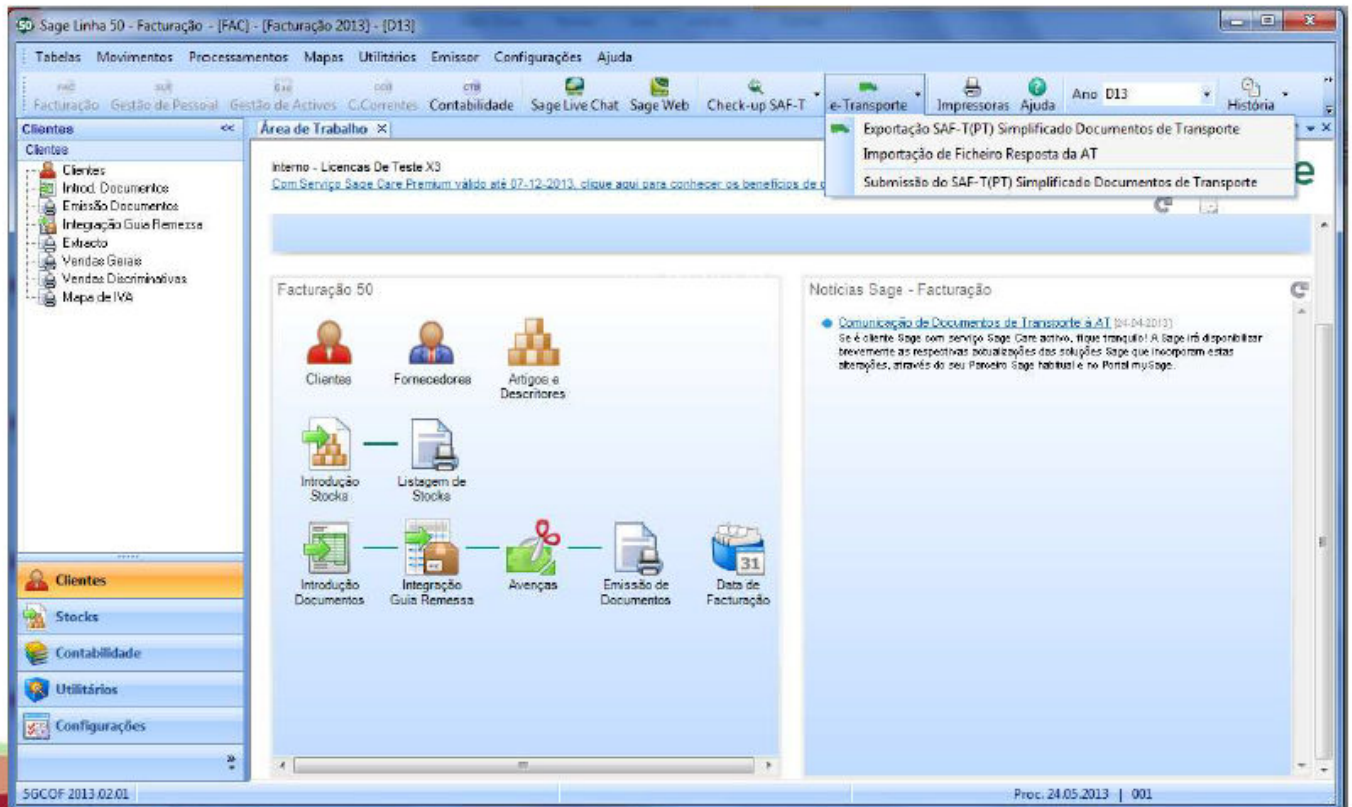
50 Sage Linha 50 - Facturação - [FAC] - [Facturação 2013] - [D13]

Tabelas Movimentos Processamentos Mapas Utilitários Emissor Configurações Ajuda

FAC SUE GAC CCO CTB
Facturação Gestão de Pessoal Gestão de Activos C.Correntes Contabilidade Sage Live Chat Sage Web Check-up SAF-T e-Transporte Impressoras Ajuda Ano D13 História

Exportação SAF-T(PT) Simplificado Documentos de Transporte
Importação de Ficheiro Resposta da AT
Submissão do SAF-T(PT) Simplificado Documentos de Transporte

Clientes <<
Clientes
Clientes
Introd. Documentos
Emissão Documentos
Integração Guia Remessa
Extracto
Vendas Gerais
Vendas Discriminativas
Mapa de IVA

Área de Trabalho ×

Interno - Licencas De Teste X3
Com Serviço Sage Care Premium válido até 07-12-2013, clique aqui para conhecer os benefícios de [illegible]

e

Facturação 50

Clientes
Fornecedores
Artigos e Descritores
Introdução Stocks
Listagem de Stocks
Introdução Documentos
Integração Guia Remessa
Avenças
Emissão de Documentos
31
Data de Facturação

Notícias Sage - Facturação

Comunicação de Documentos de Transporte à AT (24-04-2013)
Se é cliente Sage com serviço Sage Care activo, fique tranquilo! A Sage irá disponibilizar brevemente as respectivas actualizações das soluções Sage que incorporam estas alterações, através do seu Parceiro Sage habitual e no Portal mySage.

Clientes
Stocks
Contabilidade
Utilitários
Configurações

SGCOF 2013.02.01
Proc. 24.05.2013 | 001